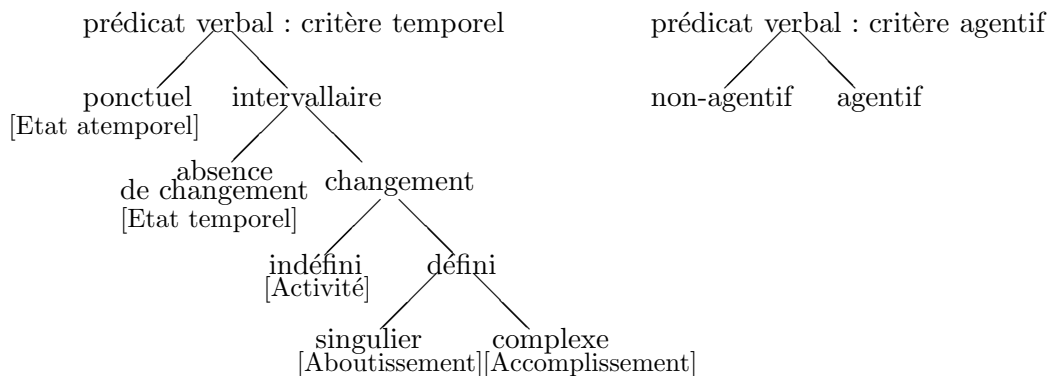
prédicat verbal : critère temporel

ponctuel
[Etat atemporel]

intervallaire

absence de changement
[Etat temporel]

changement

indéfini
[Activité]

défini

singulier
[Aboutissement]

complexe
[Accomplissement]

prédicat verbal : critère agentif

non-agentif

agentif